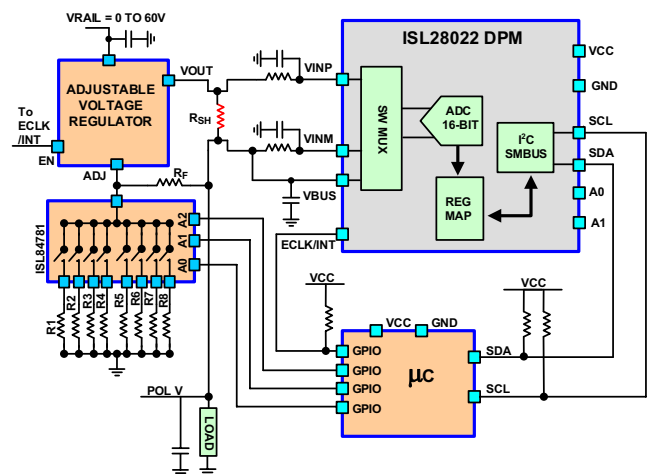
VRAIL = 0 TO 60V

ADJUSTABLE VOLTAGE REGULATOR

To ECLK /INT

EN

ADJ

VOUT

$R_{SH}$

$R_F$

ISL84781

A2

A1

A0

R1

R2

R3

R4

R5

R6

R7

R8

ISL28022 DPM

VINP

VINM

VBUS

SW MUX

ADC 16-BIT

REG MAP

$I^2C$ SMBUS

VCC

GND

SCL

SDA

A0

A1

ECLK/INT

VCC

VCC

GND

GPIO

GPIO

GPIO

GPIO

µC

SDA

SCL

VCC

POL V

LOAD